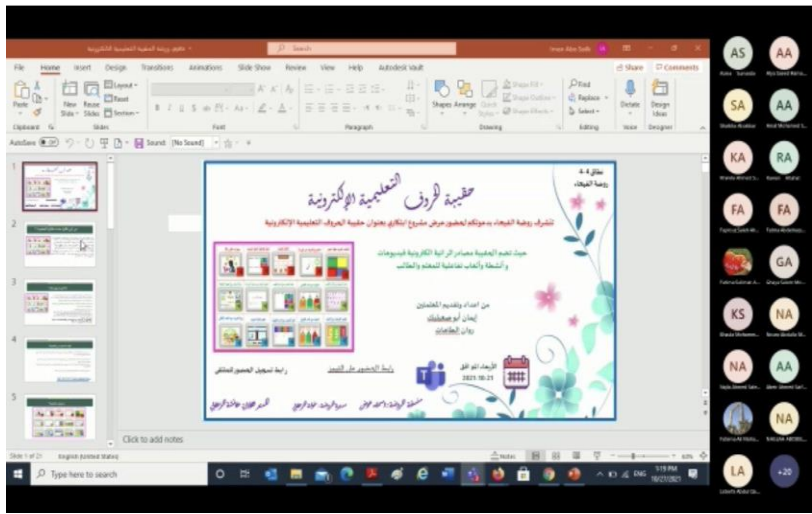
حقيبة روضة الفيحاء التعليمية الالكترونية

Search

Eman Abu Syeh

File Home Insert Design Transitions Animations Slide Show Review View Help Autodesk Vault

Share Comments

Paste New Slide Reuse Slides Layout Reset Section

Shapes Arrange Quick Styles Shape Fill Shape Outline Shape Effects

Find Replace Select

Dictate Design Ideas

Clipboard Slides Font Paragraph Drawing Editing Voice Designer

AutoSave Off Sound: [No Sound]

حقيبة الحروف التعليمية الإلكترونية

مكتب 4-5
روضة الفيحاء

تتشرف روضة الفيحاء بدعوتكم لحضور عرض مشروع ابتكاري بعنوان حقيبة الحروف التعليمية الإلكترونية

حيث تضم الحقيبة مصادر التربية الإلكترونية فيديوهات وأنشطة وألعاب تفاعلية للمعلم والطالب

من إعداد وتقديم المعلمتين
إيمان أبو صفيليك
روان الطامات

الأربعاء الموافق
2021-10-21

رابط الحضور على التيمز

رابط تسجيل الحضور للمتلقي

المدير العام: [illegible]

Click to add notes

Slide 1 of 21 English (United States) Notes Comments 60%

Type here to search

5:19 PM 10/21/2021 ENG

AS AA SA AA KA RA FA FA GA KS NA NA AA NA LA +20